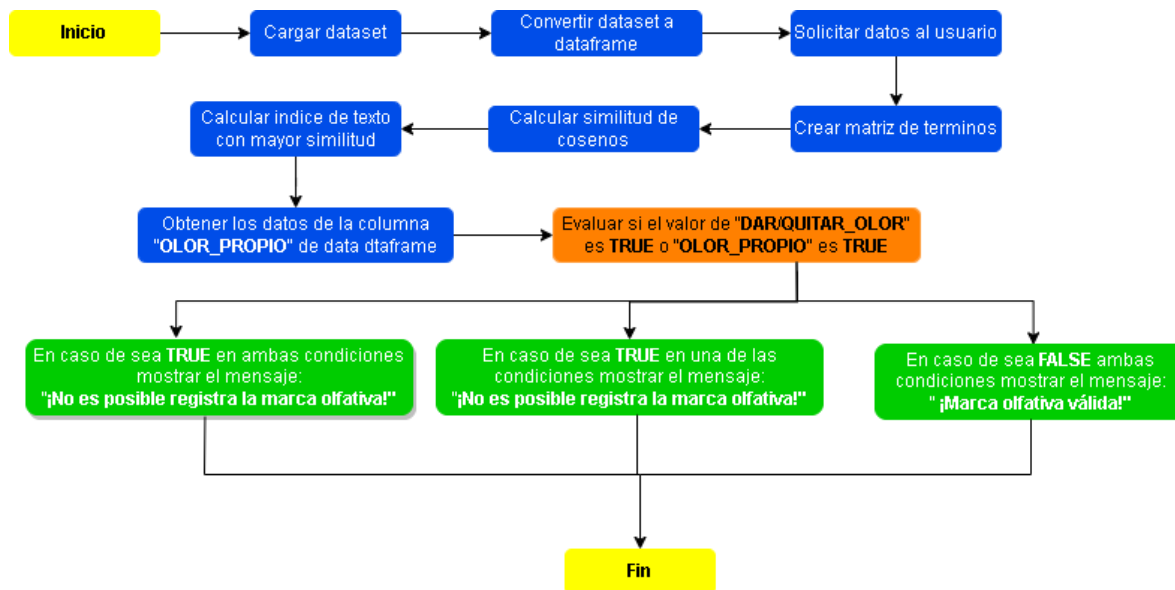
Inicio

Cargar dataset

Convertir dataset a dataframe

Solicitar datos al usuario

Crear matriz de terminos

Calcular similitud de cosenos

Calcular indice de texto con mayor similitud

Obtener los datos de la columna "OLOR_PROPIO" de data dtaframe

Evaluar si el valor de "DAR/QUITAR_OLOR" es TRUE o "OLOR_PROPIO" es TRUE

En caso de sea TRUE en ambas condiciones mostrar el mensaje: "¡No es posible registra la marca olfativa!"

En caso de sea TRUE en una de las condiciones mostrar el mensaje: "¡No es posible registra la marca olfativa!"

En caso de sea FALSE ambas condiciones mostrar el mensaje: " ¡Marca olfativa válida!"

Fin